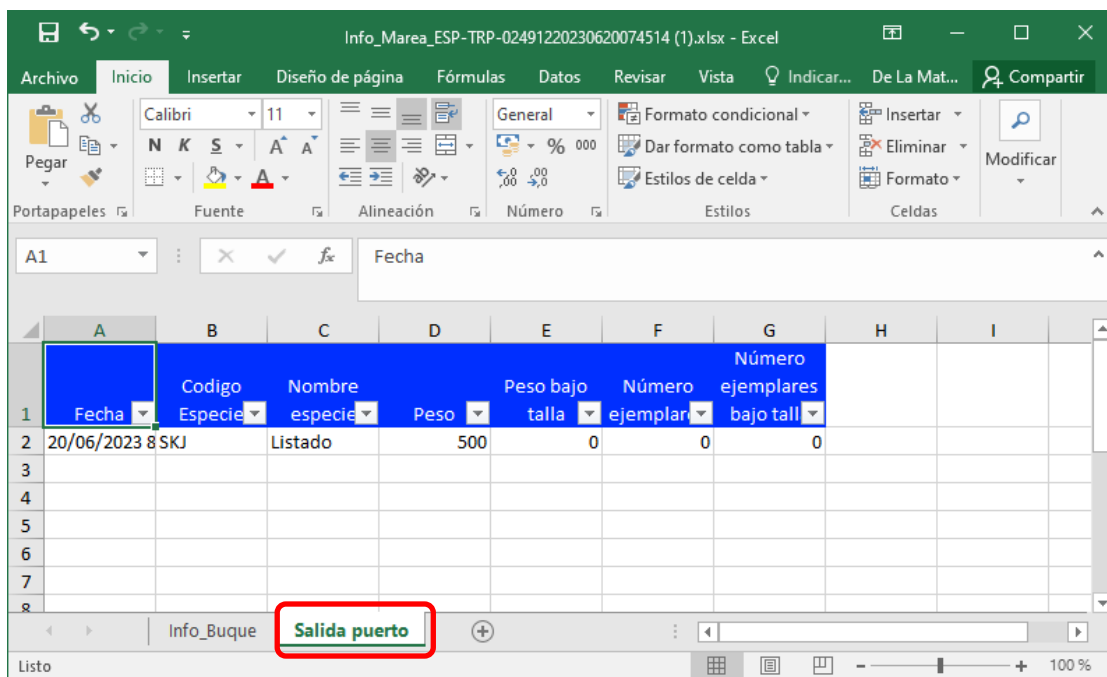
Info_Marea_ESP-TRP-02491220230620074514 (1).xlsx - Excel

Archivo Inicio Insertar Diseño de página Fórmulas Datos Revisar Vista Indicar... De La Mat... Compartir

Pegar
Portapapeles
Calibri 11
N K S
Fuente
Alineación
General
% 000
Número
Formato condicional
Dar formato como tabla
Estilos de celda
Estilos
Insertar
Eliminar
Formato
Celdas
Modificar

A1 Fecha

| | A | B | C | D | E | F | G | H | I |
|---|---|---|---|---|---|---|---|---|---|
| 1 | Fecha | Codigo Especie | Nombre especie | Peso | Peso bajo talla | Número ejemplar | Número ejemplares bajo tall | | |
| 2 | 20/06/2023 8 | SKJ | Listado | 500 | 0 | 0 | 0 | | |
| 3 | | | | | | | | | |
| 4 | | | | | | | | | |
| 5 | | | | | | | | | |
| 6 | | | | | | | | | |
| 7 | | | | | | | | | |
| 8 | | | | | | | | | |

Info_Buque Salida puerto

Listo 100 %